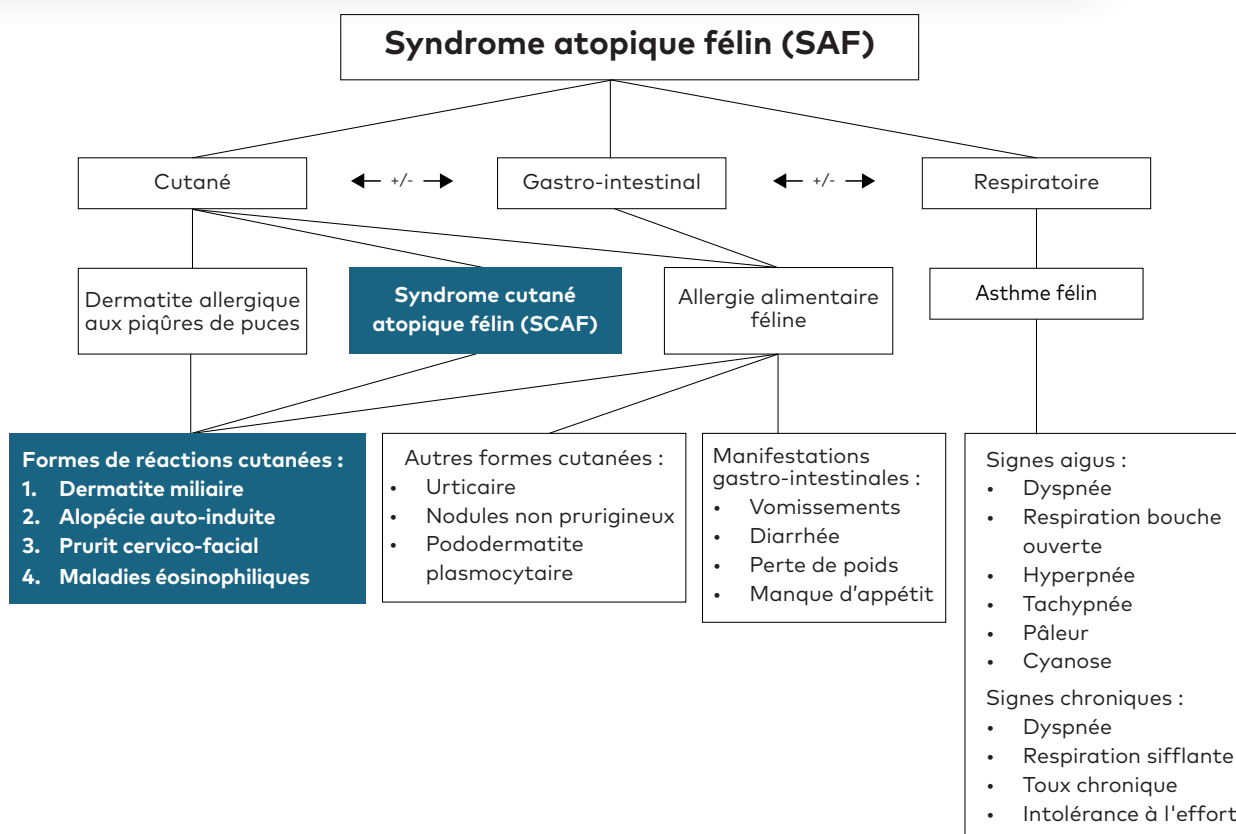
Syndrome atopique félin (SAF)

Cutané

+/-

Gastro-intestinal

+/-

Respiratoire

Dermatite allergique aux piqûres de puces

Syndrome cutané atopique félin (SCAF)

Allergie alimentaire féline

Asthme félin

Formes de réactions cutanées :
1. Dermatite miliaire
2. Alopécie auto-induite
3. Prurit cervico-facial
4. Maladies éosinophiliques

Autres formes cutanées :
• Urticaire
• Nodules non prurigineux
• Pododermatite plasmocytaire

Manifestations gastro-intestinales :
• Vomissements
• Diarrhée
• Perte de poids
• Manque d'appétit

Signes aigus :
• Dyspnée
• Respiration bouche ouverte
• Hyperpnée
• Tachypnée
• Pâleur
• Cyanose
Signes chroniques :
• Dyspnée
• Respiration sifflante
• Toux chronique
• Intolérance à l'effort